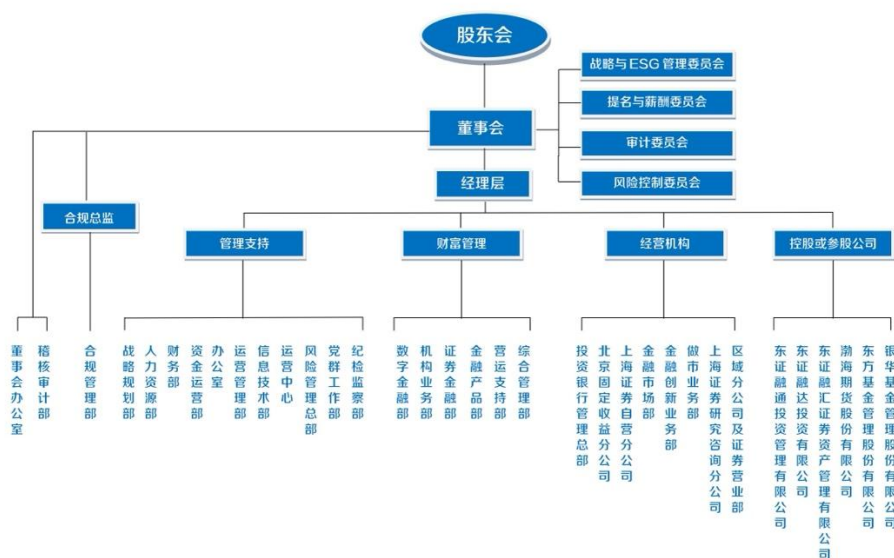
股东会

战略与ESG管理委员会

提名与薪酬委员会

审计委员会

风险控制委员会

董事会

经理层

合规总监

管理支持

财富管理

经营机构

控股或参股公司

董事会办公室

稽核审计部

合规管理部

战略规划部

人力资源部

财务部

资金运营部

办公室

运营管理部

信息技术部

运营中心

风险管理总部

党群工作部

纪检监察部

数字金融部

机构业务部

证券金融部

金融产品部

营运支持部

综合管理部

投资银行管理总部

北京固定收益分公司

上海证券自营分公司

金融市场部

金融创新业务部

做市业务部

上海证券研究咨询分公司

区域分公司及证券营业部

东证融通投资管理有限公司

东证融达投资有限公司

东证融汇证券资产管理有限公司

渤海期货股份有限公司

东方基金管理股份有限公司

银华基金管理股份有限公司